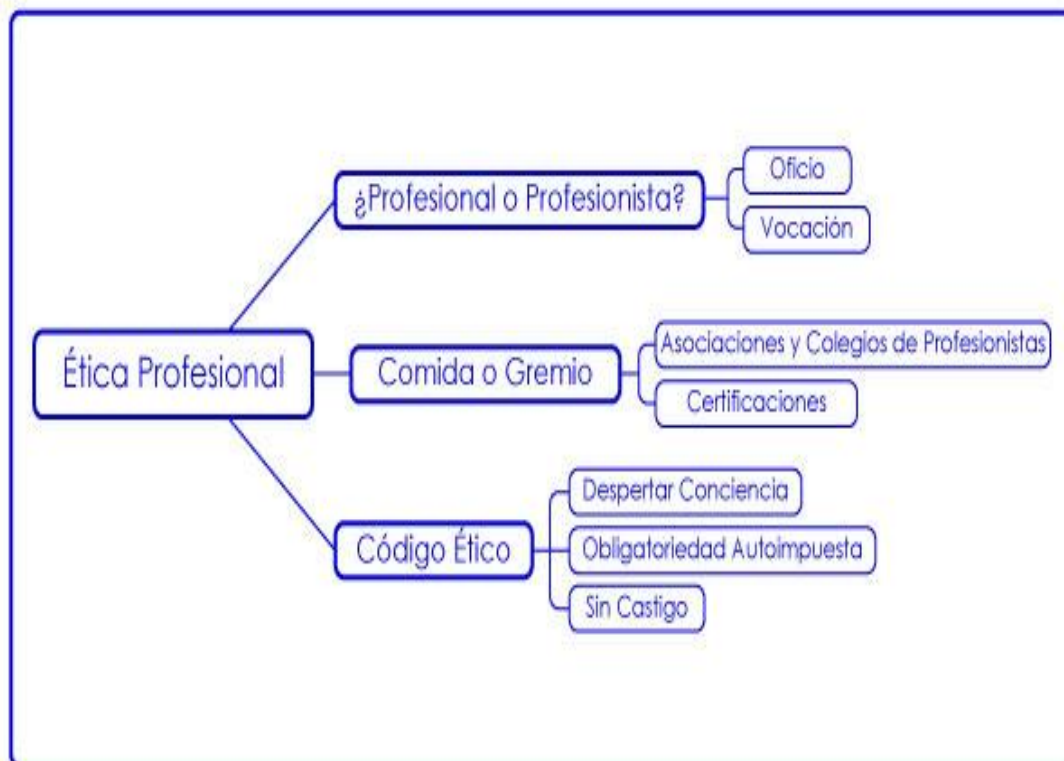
Ética Profesional

¿Profesional o Profesionista?

Oficio

Vocación

Comida o Gremio

Asociaciones y Colegios de Profesionistas

Certificaciones

Código Ético

Despertar Conciencia

Obligatoriedad Autoimpuesta

Sin Castigo